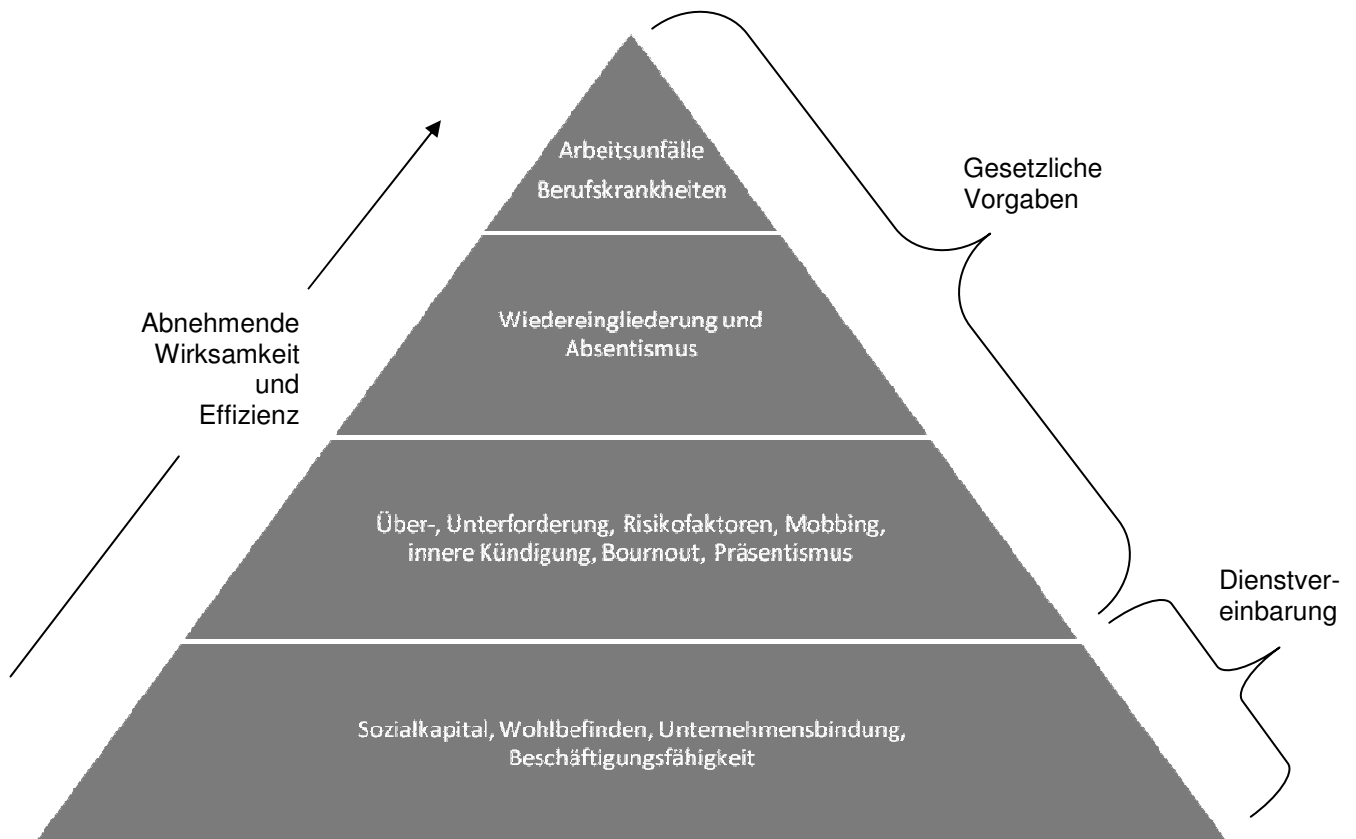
Arbeitsunfälle
Berufskrankheiten

Gesetzliche Vorgaben

Wiedereingliederung und Absentismus

Abnehmende Wirksamkeit und Effizienz

Über-, Unterforderung, Risikofaktoren, Mobbing, innere Kündigung, Bournout, Präsentismus

Dienstvereinbarung

Sozialkapital, Wohlbefinden, Untemehmensbindung, Beschäftigungsfähigkeit